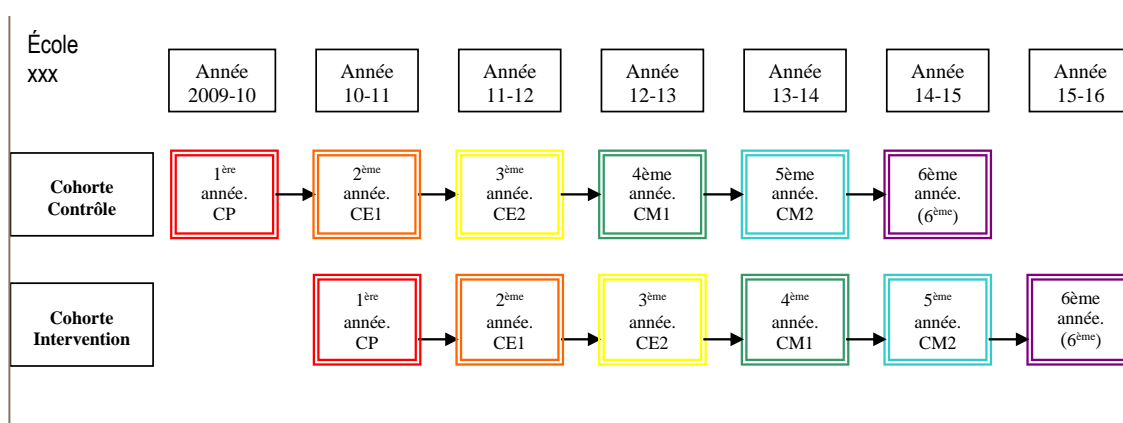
École
xxx

Année 2009-10

Année 10-11

Année 11-12

Année 12-13

Année 13-14

Année 14-15

Année 15-16

Cohorte Contrôle

$1^{ère}$ année. CP

$2^{ème}$ année. CE1

$3^{ème}$ année. CE2

4ème année. CM1

5ème année. CM2

6ème année. ($6^{ème}$)

Cohorte Intervention

$1^{ère}$ année. CP

$2^{ème}$ année. CE1

$3^{ème}$ année. CE2

$4^{ème}$ année. CM1

$5^{ème}$ année. CM2

6ème année. ($6^{ème}$)